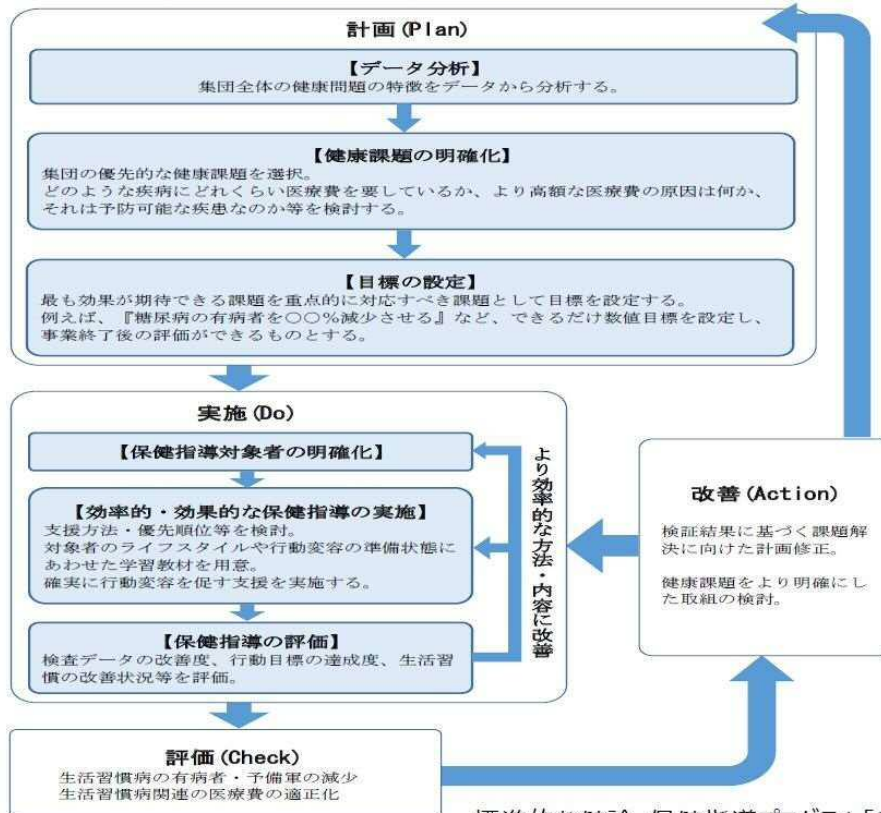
計画 (Plan)

【データ分析】
集団全体の健康問題の特徴をデータから分析する。

【健康課題の明確化】
集団の優先的な健康課題を選択。
どのような疾病にどれくらい医療費を要しているか、より高額な医療費の原因は何か、それは予防可能な疾患なのか等を検討する。

【目標の設定】
最も効果が期待できる課題を重点的に対応すべき課題として目標を設定する。
例えば、『糖尿病の有病者を○○%減少させる』など、できるだけ数値目標を設定し、事業終了後の評価ができるものとする。

実施 (Do)

【保健指導対象者の明確化】

【効率的・効果的な保健指導の実施】
支援方法・優先順位等を検討。
対象者のライフスタイルや行動変容の準備状態にあわせた学習教材を用意。
確実に行動変容を促す支援を実施する。

【保健指導の評価】
検査データの改善度、行動目標の達成度、生活習慣の改善状況等を評価。

より効率的な方法・内容に改善

改善 (Action)

検証結果に基づく課題解決に向けた計画修正。

健康課題をより明確にした取組の検討。

評価 (Check)
生活習慣病の有病者・予備軍の減少
生活習慣病関連の医療費の適正化

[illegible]